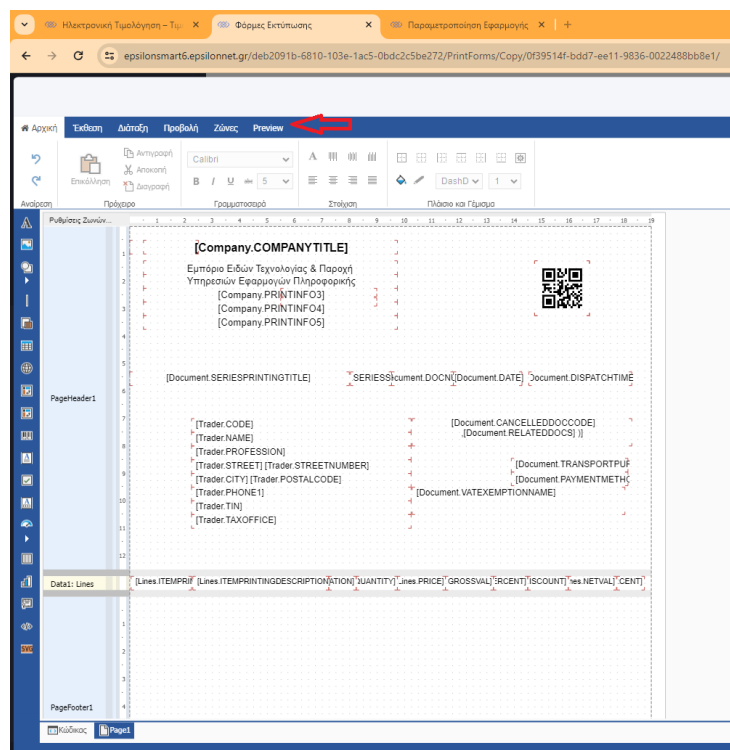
Ηλεκτρονική Τιμολόγηση – Τιμ ×
Φόρμες Εκτύπωσης ×
Παραμετροποίηση Εφαρμογής ×
+

epsilonsmart6.epsilonnet.gr/deb2091b-6810-103e-1ac5-0bdc2c5be272/PrintForms/Copy/0f39514f-bdd7-ee11-9836-0022488bb8e1/

Αρχική
Έκθεση
Διάταξη
Προβολή
Ζώνες
Preview

Επικόλληση
Αντιγραφή
Αποκοπή
Διαγραφή
Calibri
5
DashD
1
Αναίρεση
Πρόχειρο
Γραμματοσειρά
Στοίχιση
Πλαίσιο και Γέμισμα

Ρυθμίσεις Ζωνών...

PageHeader1

[Company.COMPANYTITLE]
Εμπόριο Ειδών Τεχνολογίας & Παροχή Υπηρεσιών Εφαρμογών Πληροφορικής
[Company.PRINTINFO3]
[Company.PRINTINFO4]
[Company.PRINTINFO5]

[Document.SERIESPRINTINGTITLE]
SERIESΩcument.DOCN
[Document.DATE]
Document.DISPATCHTIME

[Trader.CODE]
[Trader.NAME]
[Trader.PROFESSION]
[Trader.STREET] [Trader.STREETNUMBER]
[Trader.CITY] [Trader.POSTALCODE]
[Trader.PHONE1]
[Trader.TIN]
[Trader.TAXOFFICE]

[Document.CANCELLEDDOCCODE]
,[Document.RELATEDDOCS] )]
[Document.TRANSPORTPUF
[Document.PAYMENTMETHC
[Document.VATEXEMPTIONNAME]

Data1: Lines
[Lines.ITEMPRI
[Lines.ITEMPRINTINGDESCRIPTIONATION]
UANTITY]
ines.PRICE]
GROSSVAL]
RCENT]
ISCOUNT]
es.NETVAL]
CENT]

PageFooter1

Κώδικας
Page1